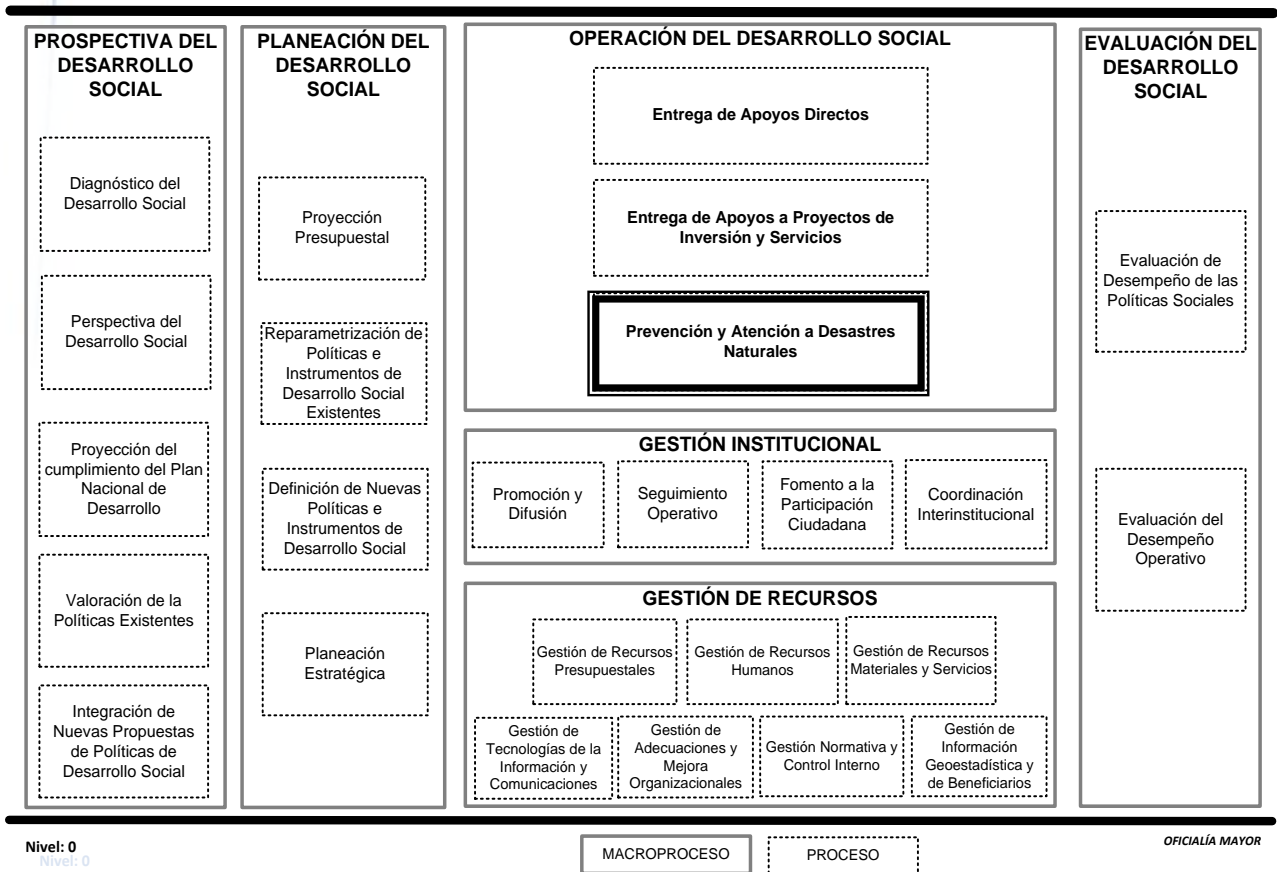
PROSPECTIVA DEL DESARROLLO SOCIAL

Diagnóstico del Desarrollo Social

Perspectiva del Desarrollo Social

Proyección del cumplimiento del Plan Nacional de Desarrollo

Valoración de la Políticas Existentes

Integración de Nuevas Propuestas de Políticas de Desarrollo Social

PLANEACIÓN DEL DESARROLLO SOCIAL

Proyección Presupuestal

Reparametrización de Políticas e Instrumentos de Desarrollo Social Existentes

Definición de Nuevas Políticas e Instrumentos de Desarrollo Social

Planeación Estratégica

OPERACIÓN DEL DESARROLLO SOCIAL

Entrega de Apoyos Directos

Entrega de Apoyos a Proyectos de Inversión y Servicios

Prevención y Atención a Desastres Naturales

GESTIÓN INSTITUCIONAL

Promoción y Difusión

Seguimiento Operativo

Fomento a la Participación Ciudadana

Coordinación Interinstitucional

GESTIÓN DE RECURSOS

Gestión de Recursos Presupuestales

Gestión de Recursos Humanos

Gestión de Recursos Materiales y Servicios

Gestión de Tecnologías de la Información y Comunicaciones

Gestión de Adecuaciones y Mejora Organizacionales

Gestión Normativa y Control Interno

Gestión de Información Geoestadística y de Beneficiarios

EVALUACIÓN DEL DESARROLLO SOCIAL

Evaluación de Desempeño de las Políticas Sociales

Evaluación del Desempeño Operativo

Nivel: 0
Nivel: 0

MACROPROCESO

PROCESO

OFICIALÍA MAYOR